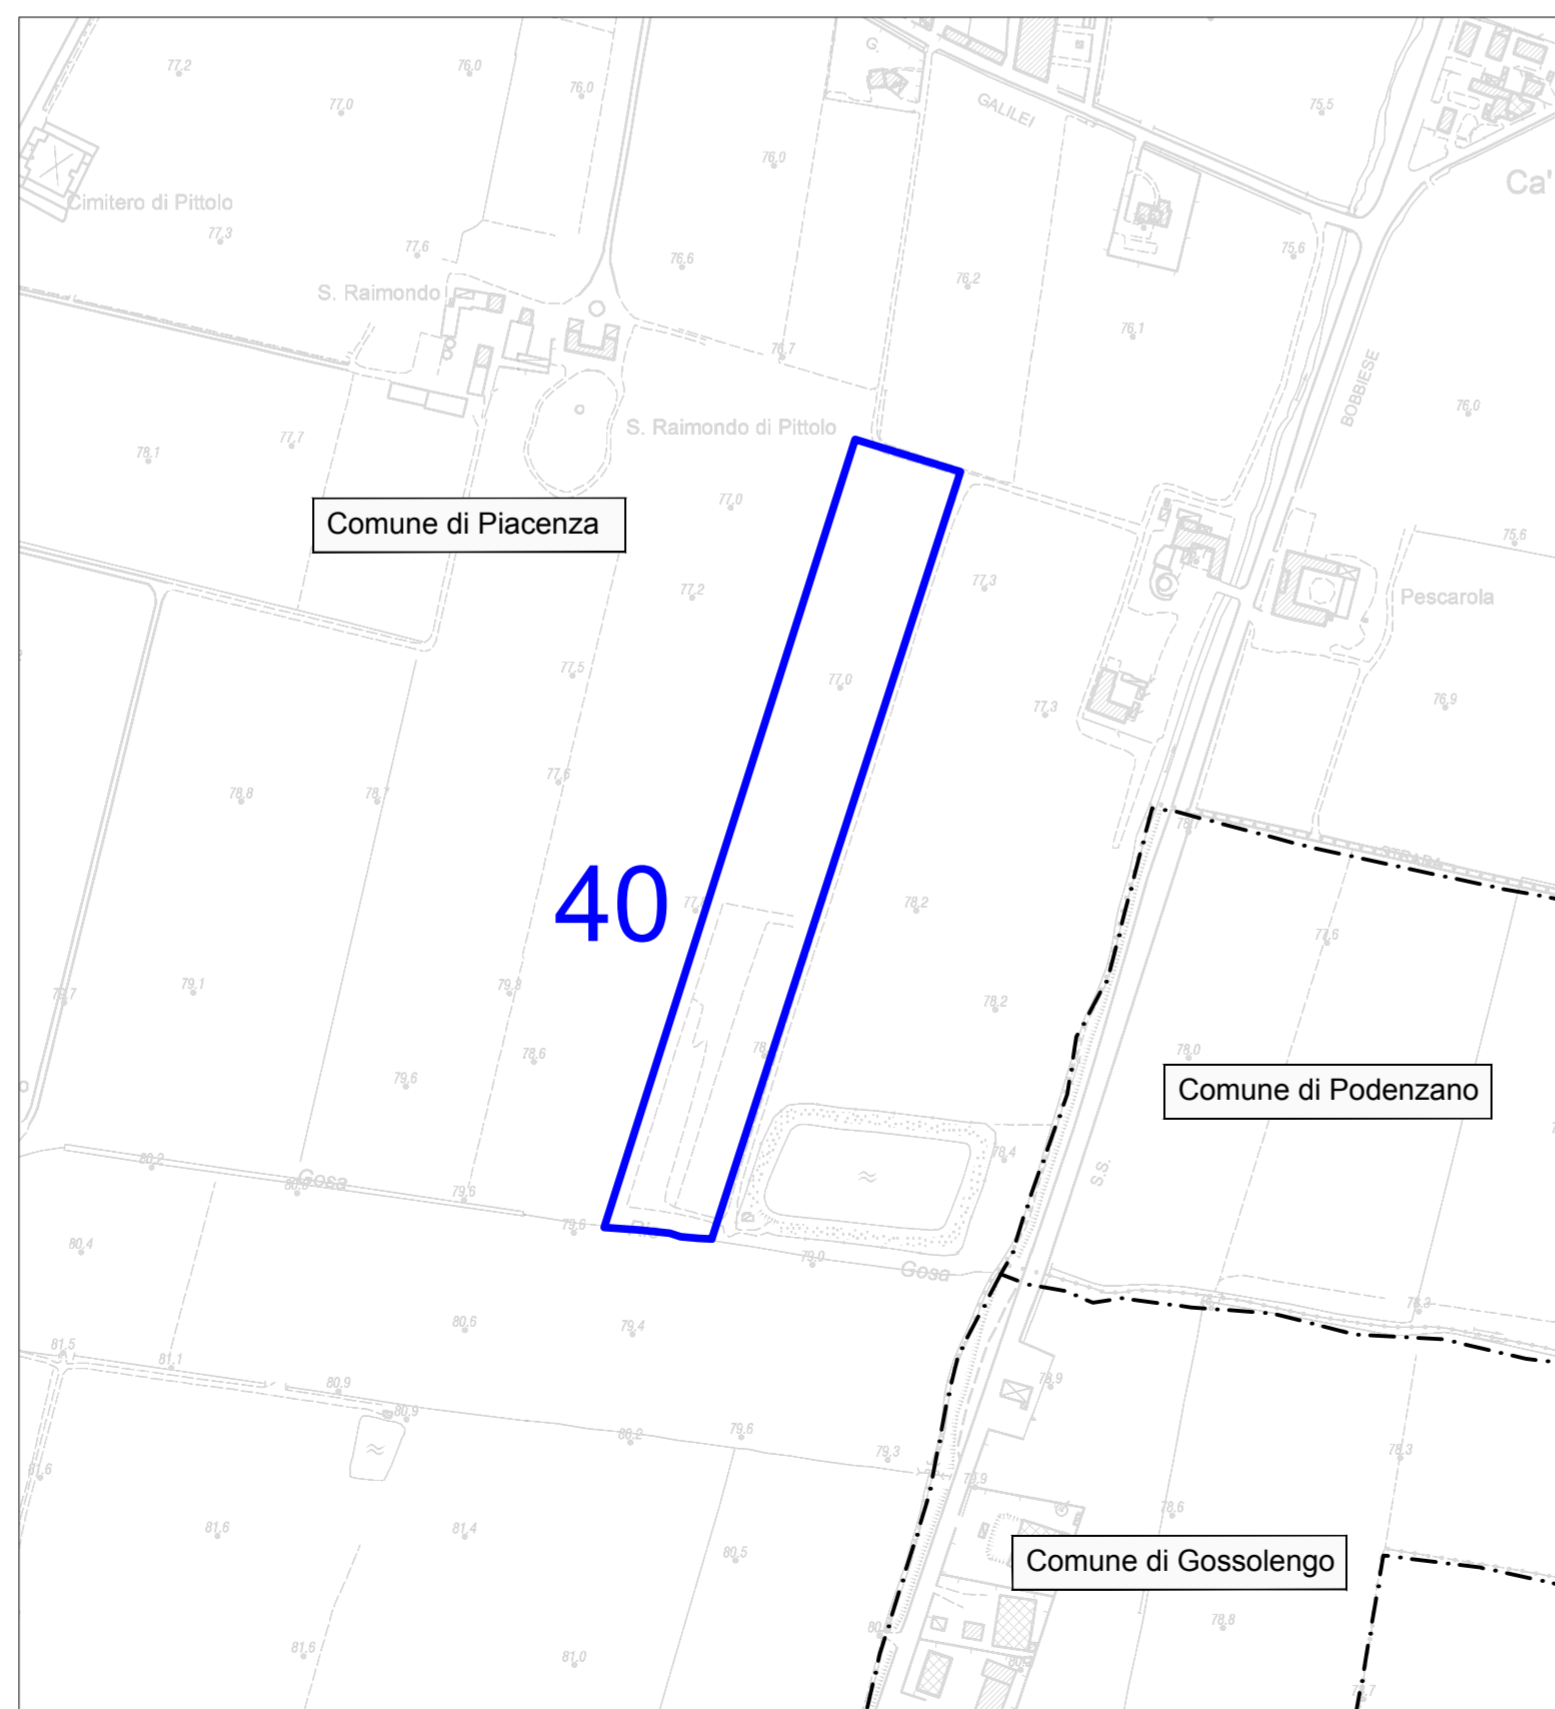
77.2
76.0
77.0
76.0
G.
GALILEI
75.5
Ca'
76.0
Cimitero di Pittolo
77.3
77.6
76.6
76.2
75.6
S. Raimondo
76.7
76.1
BOBBIESE
76.0
78.1
77.7
S. Raimondo di Pittolo
Comune di Piacenza
77.0
75.6
77.2
77.3
Pescarola
77.5
77.0
77.3
76.9
78.8
78.7
77.6
40
78.2
77.6
79.1
79.8
78.2
78.6
78.0
79.6
Comune di Podenzano
80.2
Gosa
78.4
S.S.
79.6
80.4
79.6
79.0
Gosa
80.6
79.4
78.3
81.5
81.1
80.9
80.9
78.9
81.6
80.2
79.6
79.3
79.9
78.3
78.6
81.6
81.4
80.5
Comune di Gossolengo
81.6
81.0
78.8